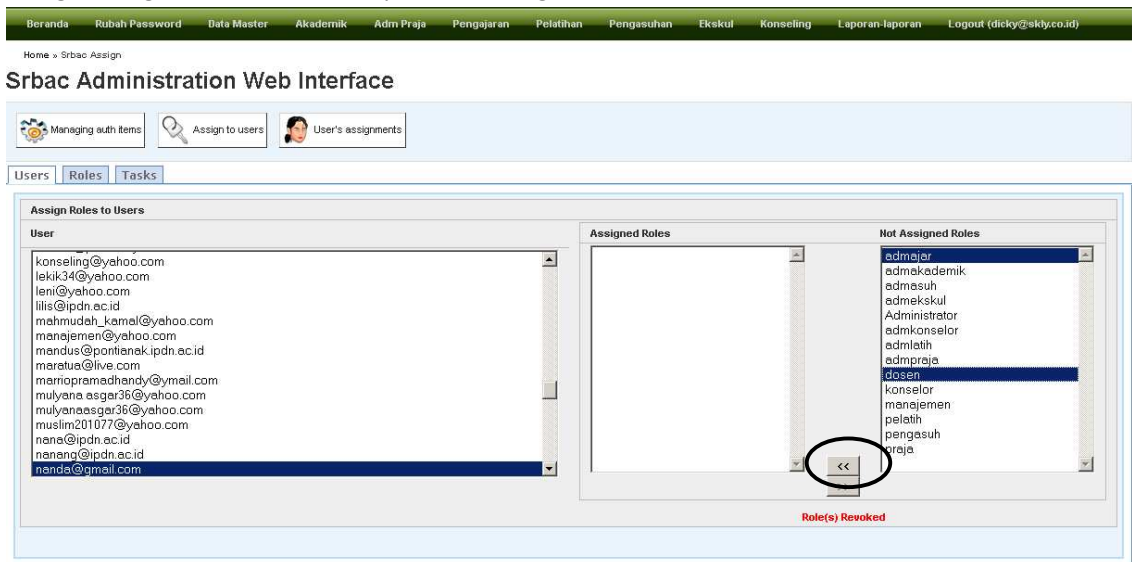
Beranda Rubah Password Data Master Akademik Adm Praja Pengajaran Pelatihan Pengasuhan Ekskul Konseling Laporan-laporan Logout (dicky@skly.co.id)

Home » Srbac Assign

Srbac Administration Web Interface

Managing auth items Assign to users User's assignments

Users Roles Tasks

Assign Roles to Users

User

konseling@yahoo.com
lekik34@yahoo.com
leni@yahoo.com
lilis@ipdn.ac.id
mahmudah_kamal@yahoo.com
manajemen@yahoo.com
mandus@pontianak.ipdn.ac.id
maratua@live.com
marriopramadhandy@ymail.com
mulyana asgar36@yahoo.com
mulyanaasgar36@yahoo.com
muslim201077@yahoo.com
nane@ipdn.ac.id
nanang@ipdn.ac.id
nanda@gmail.com

Assigned Roles

Not Assigned Roles

admajar
admakademik
admasuh
admekskul
Administrator
admkonselor
admlatih
admpraja
dosen
konselor
manajemen
pelatih
pengasuh
praja

<<

Role(s) Revoked